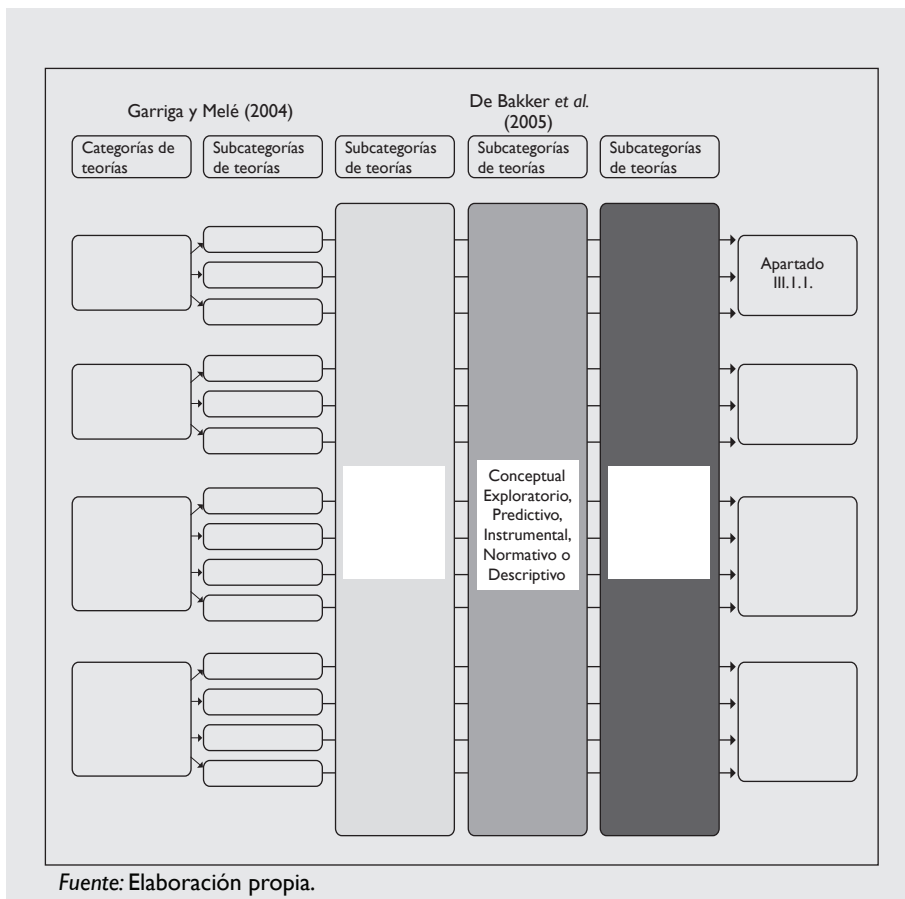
Garriga y Melé (2004)

De Bakker *et al.* (2005)

Categorías de teorías

Subcategorías de teorías

Subcategorías de teorías

Subcategorías de teorías

Subcategorías de teorías

Apartado III.1.1.

Conceptual Exploratorio, Predictivo, Instrumental, Normativo o Descriptivo

*Fuente:* Elaboración propia.